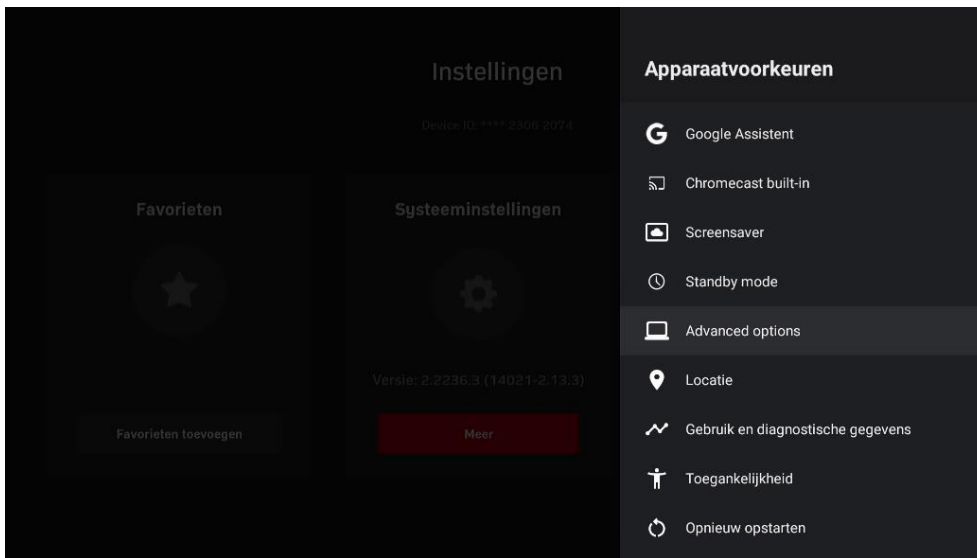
Instellingen

Device ID: 1*** 2308 2074

Favorieten

Favorieten toevoegen

Systeeminstellingen

Versie: 2.2236.3 (14021-2.13.3)

Meer

Apparaatvoorkeuren

Google Assistent

Chromecast built-in

Screensaver

Standby mode

Advanced options

Locatie

Gebruik en diagnostische gegevens

Toegankelijkheid

Opnieuw opstarten